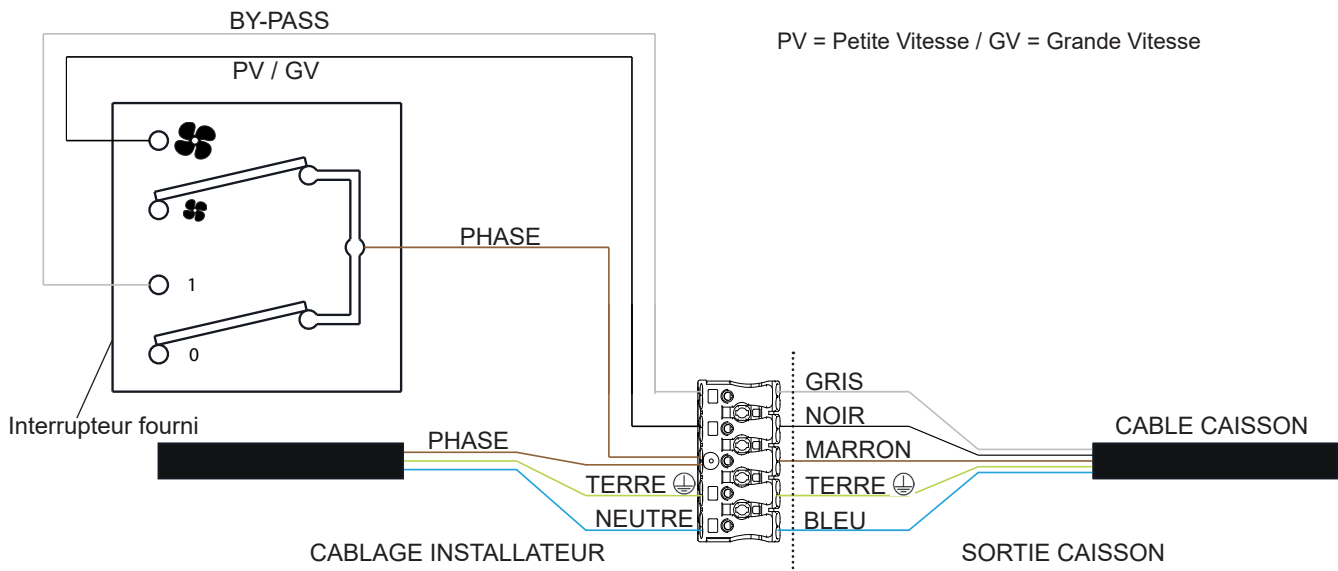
BY-PASS

PV = Petite Vitesse / GV = Grande Vitesse

PV / GV

PHASE

1

0

Interrupteur fourni

PHASE

TERRE ⏚

NEUTRE

GRIS

NOIR

MARRON

TERRE ⏚

BLEU

CABLE CAISSON

CABLAGE INSTALLATEUR

SORTIE CAISSON